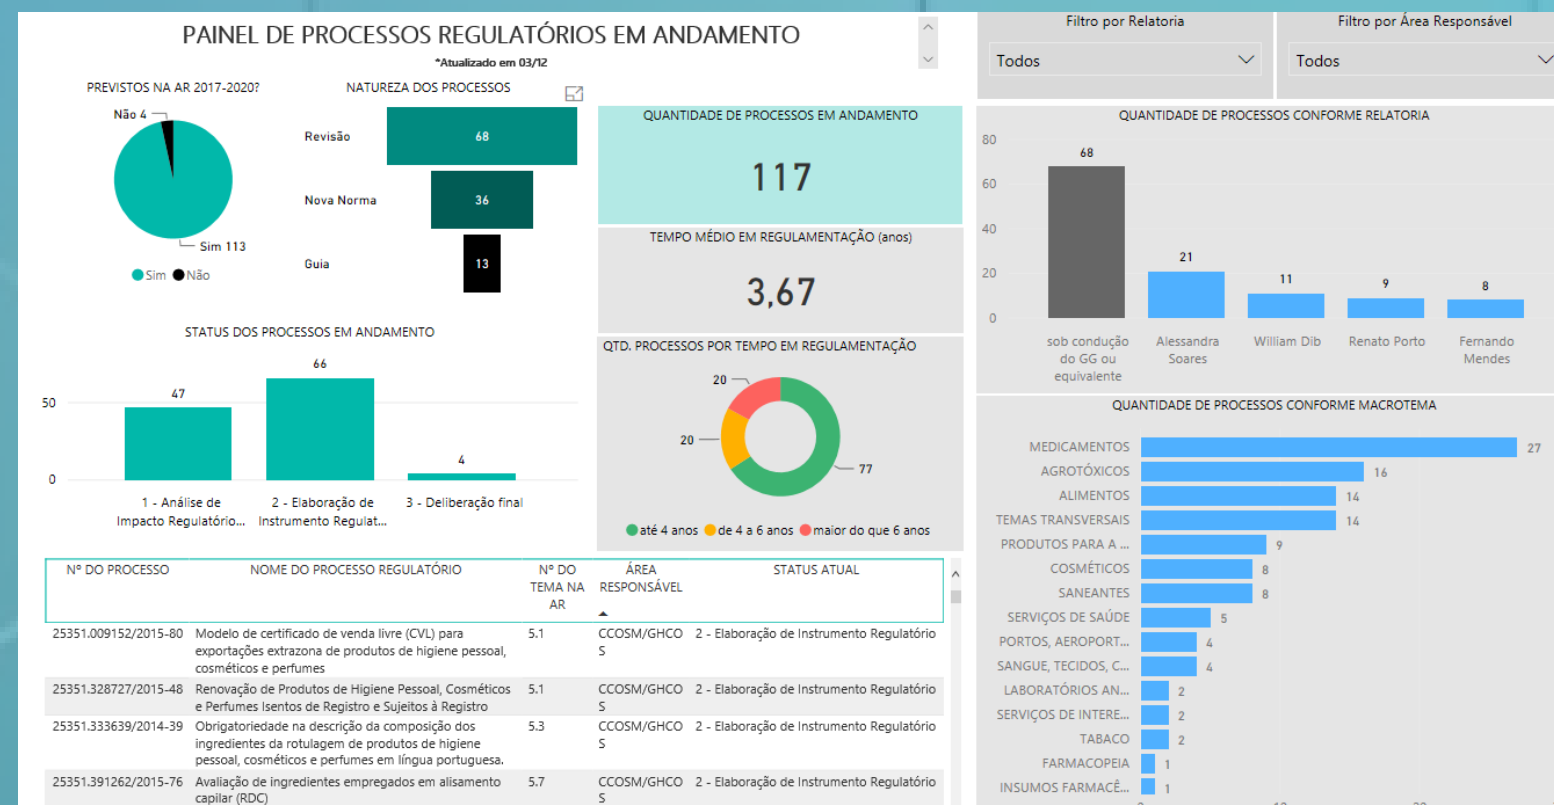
PAINEL DE PROCESSOS REGULATÓRIOS EM ANDAMENTO

*Atualizado em 03/12

PREVISTOS NA AR 2017-2020?

Não 4

Sim 113

Sim Não

NATUREZA DOS PROCESSOS

| Revisão | 68 |
|---|---|
| Nova Norma | 36 |
| Guia | 13 |

QUANTIDADE DE PROCESSOS EM ANDAMENTO

117

TEMPO MÉDIO EM REGULAMENTAÇÃO (anos)

3,67

QTD. PROCESSOS POR TEMPO EM REGULAMENTAÇÃO

20

20

77

até 4 anos de 4 a 6 anos maior do que 6 anos

STATUS DOS PROCESSOS EM ANDAMENTO

50

0

47
1 - Análise de Impacto Regulatório...

66
2 - Elaboração de Instrumento Regulat...

4
3 - Deliberação final

Filtro por Relatoria

Todos

Filtro por Área Responsável

Todos

QUANTIDADE DE PROCESSOS CONFORME RELATORIA

80
60
40
20
0

| sob condução do GG ou equivalente | Alessandra Soares | William Dib | Renato Porto | Fernando Mendes |
|---|---|---|---|---|
| 68 | 21 | 11 | 9 | 8 |

QUANTIDADE DE PROCESSOS CONFORME MACROTEMA

| MEDICAMENTOS | 27 |
|---|---|
| AGROTÓXICOS | 16 |
| ALIMENTOS | 14 |
| TEMAS TRANSVERSAIS | 14 |
| PRODUTOS PARA A ... | 9 |
| COSMÉTICOS | 8 |
| SANEANTES | 8 |
| SERVIÇOS DE SAÚDE | 5 |
| PORTOS, AEROPORT... | 4 |
| SANGUE, TECIDOS, C... | 4 |
| LABORATÓRIOS AN... | 2 |
| SERVIÇOS DE INTERE... | 2 |
| TABACO | 2 |
| FARMACOPEIA | 1 |
| INSUMOS FARMACÊ... | 1 |

| Nº DO PROCESSO | NOME DO PROCESSO REGULATÓRIO | Nº DO TEMA NA AR | ÁREA RESPONSÁVEL | STATUS ATUAL |
|---|---|---|---|---|
| 25351.009152/2015-80 | Modelo de certificado de venda livre (CVL) para exportações extrazona de produtos de higiene pessoal, cosméticos e perfumes | 5.1 | CCOSM/GHCOS | 2 - Elaboração de Instrumento Regulatório |
| 25351.328727/2015-48 | Renovação de Produtos de Higiene Pessoal, Cosméticos e Perfumes Isentos de Registro e Sujeitos à Registro | 5.1 | CCOSM/GHCOS | 2 - Elaboração de Instrumento Regulatório |
| 25351.333639/2014-39 | Obrigatoriedade na descrição da composição dos ingredientes da rotulagem de produtos de higiene pessoal, cosméticos e perfumes em língua portuguesa. | 5.3 | CCOSM/GHCOS | 2 - Elaboração de Instrumento Regulatório |
| 25351.391262/2015-76 | Avaliação de ingredientes empregados em alisamento capilar (RDC) | 5.7 | CCOSM/GHCOS | 2 - Elaboração de Instrumento Regulatório |